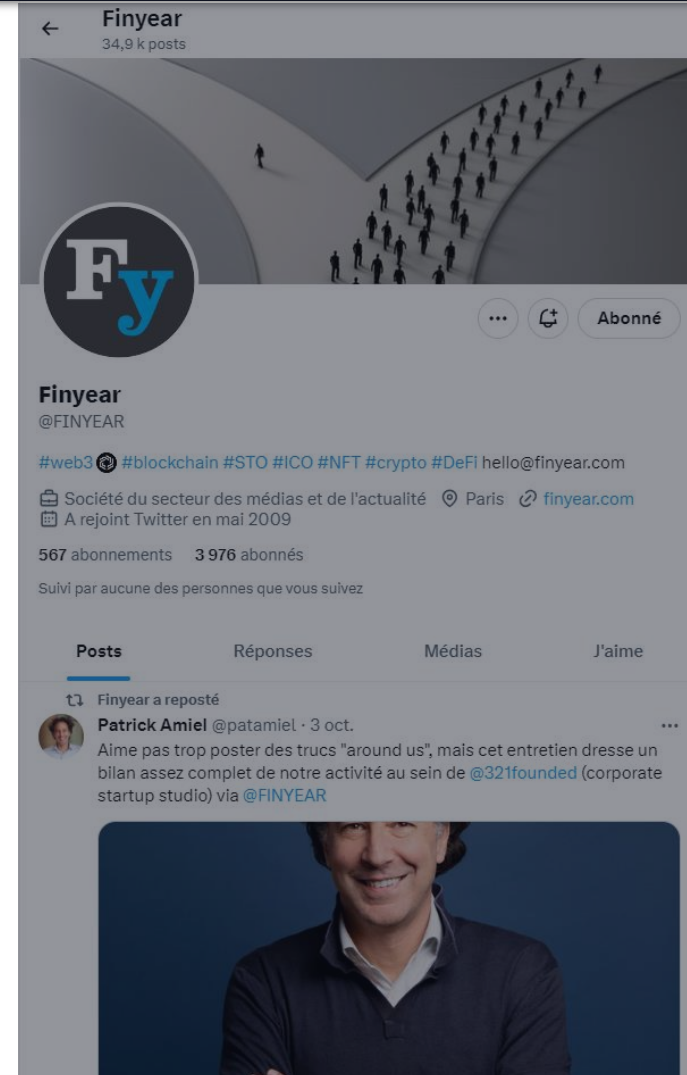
Finyear
34,9 k posts

Fy

Abonné

Finyear
@FINYEAR

#web3 #blockchain #STO #ICO #NFT #crypto #DeFi hello@finyear.com

Société du secteur des médias et de l'actualité Paris finyear.com
A rejoint Twitter en mai 2009

567 abonnements 3 976 abonnés

Suivi par aucune des personnes que vous suivez

Posts Réponses Médias J'aime

Finyear a reposté
Patrick Amiel @patamiel · 3 oct.
Aime pas trop poster des trucs "around us", mais cet entretien dresse un bilan assez complet de notre activité au sein de @321founded (corporate startup studio) via @FINYEAR